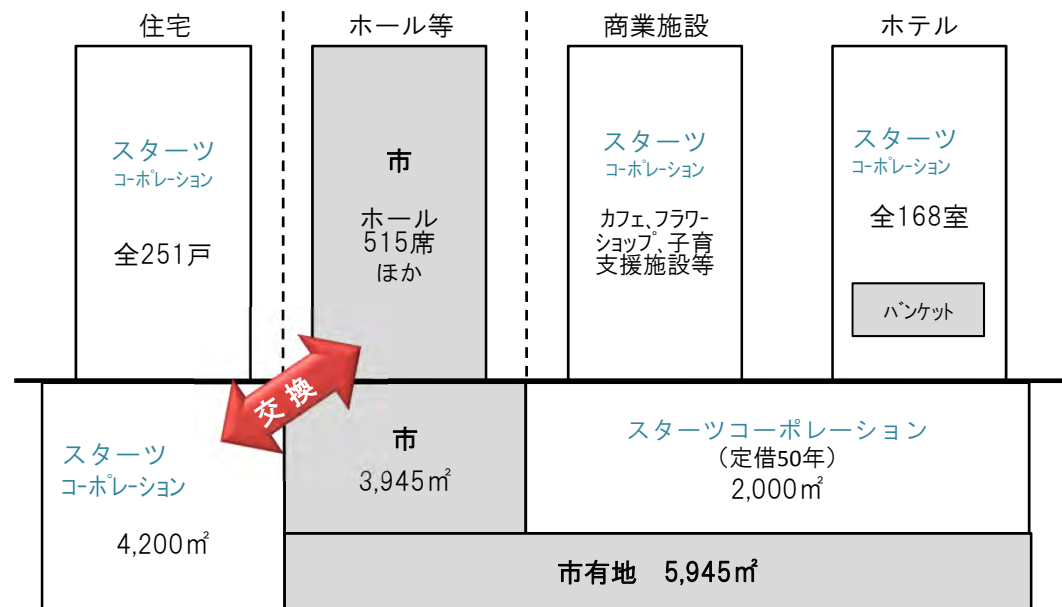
住宅

スターツ
コーポレーション

全251戸

ホール等

市

ホール
515席
ほか

商業施設

スターツ
コーポレーション

カフェ、フラワーショップ、子育支援施設等

ホテル

スターツ
コーポレーション

全168室

バンケット

交換

スターツ
コーポレーション

4,200㎡

市
3,945㎡

スターツコーポレーション
（定借50年）
2,000㎡

市有地　5,945㎡